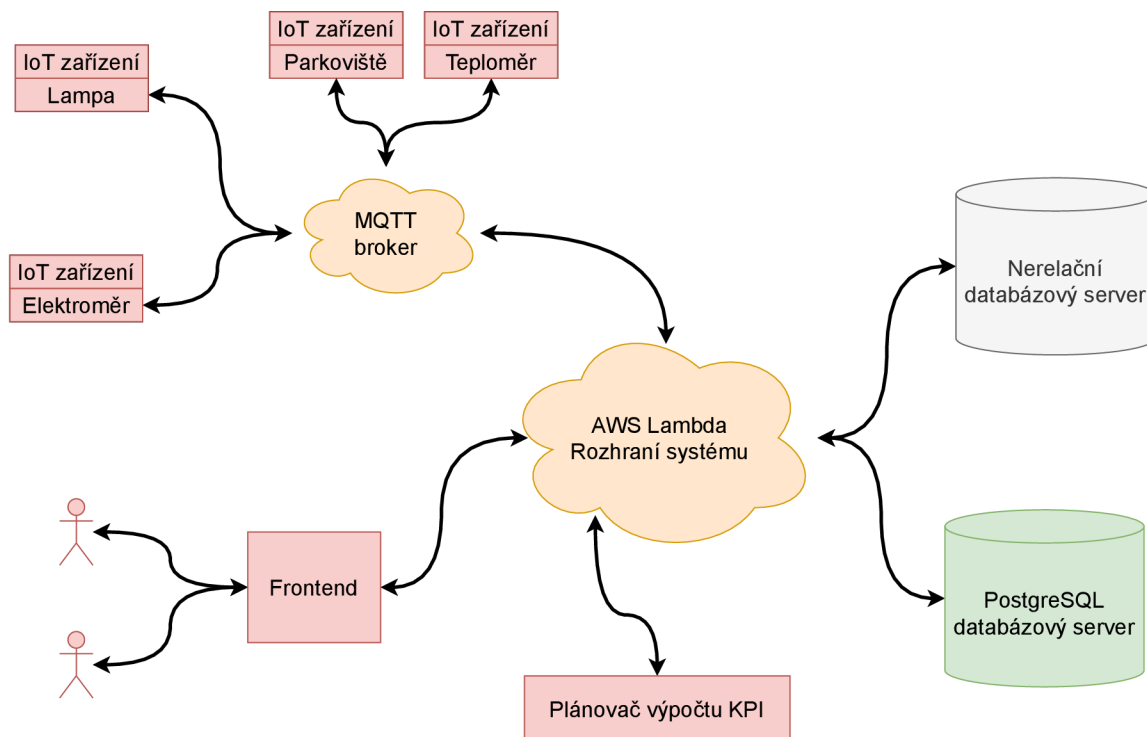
IoT zařízení
Parkoviště

IoT zařízení
Teploměr

IoT zařízení
Lampa

MQTT broker

IoT zařízení
Elektroměr

Nerelační databázový server

AWS Lambda
Rozhraní systému

Frontend

PostgreSQL databázový server

Plánovač výpočtu KPI